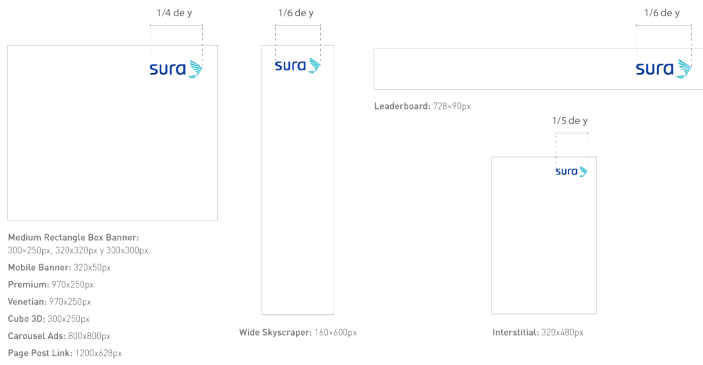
1/4 de y

sura

Medium Rectangle Box Banner: 300×250px, 320x320px y 330x300px.

Mobile Banner: 320x50px

Premium: 970x250px

Venetian: 970x250px

Cubo 3D: 300x250px

Carousel Ads: 800x800px

Page Post Link: 1200x628px

1/6 de y

sura

Wide Skyscraper: 160×600px

1/6 de y

sura

Leaderboard: 728×90px

1/5 de y

sura

Interstitial: 320x480px